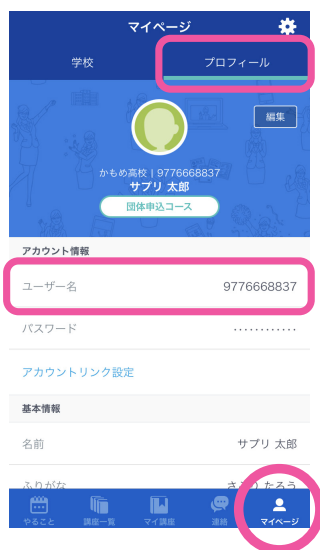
マイページ

学校
プロフィール

編集

かもめ高校 | 9776668837
サプリ 太郎
団体申込コース

アカウント情報

ユーザー名 9776668837

パスワード ············

アカウントリンク設定

基本情報

名前 サプリ 太郎

ふりがな さぷり たろう

やること
講座一覧
マイ講座
連絡
マイページ